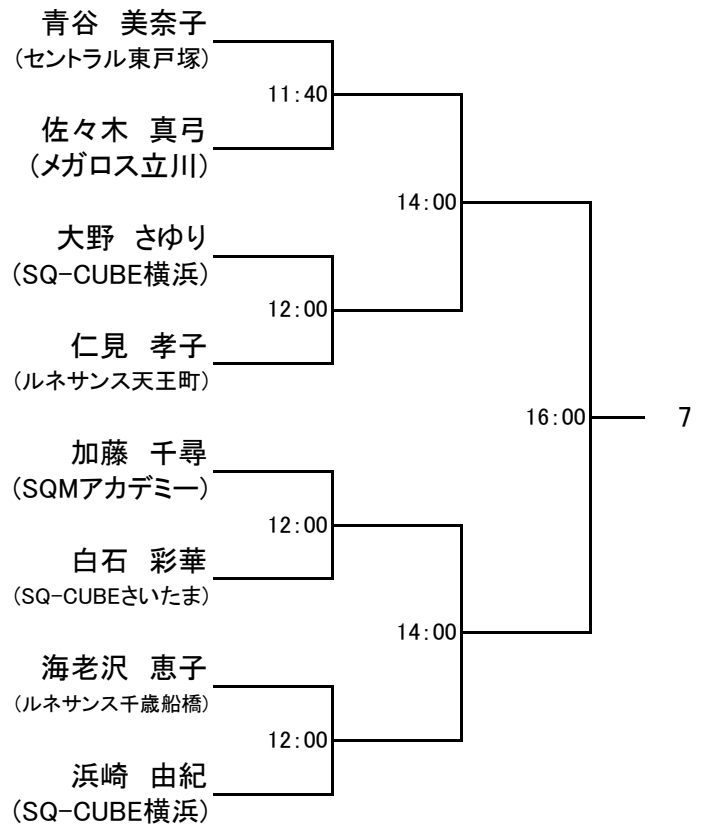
青谷　美奈子
(セントラル東戸塚)

11:40

佐々木　真弓
(メガロス立川)

14:00

大野　さゆり
(SQ-CUBE横浜)

12:00

仁見　孝子
(ルネサンス天王町)

16:00

7

加藤　千尋
(SQMアカデミー)

12:00

白石　彩華
(SQ-CUBEさいたま)

14:00

海老沢　恵子
(ルネサンス千歳船橋)

12:00

浜崎　由紀
(SQ-CUBE横浜)